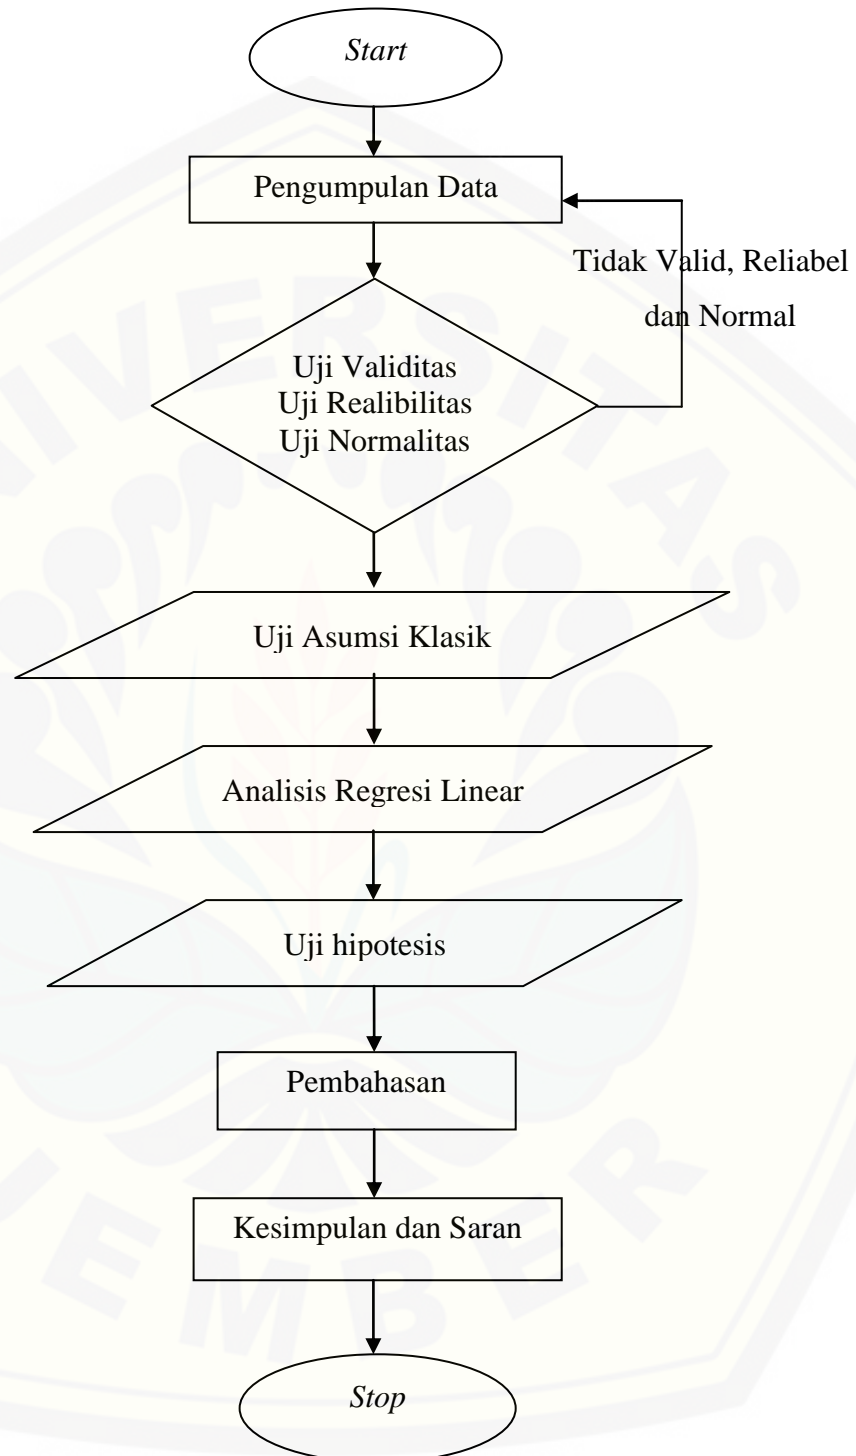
Start

Pengumpulan Data

Tidak Valid, Reliabel dan Normal

Uji Validitas
Uji Realibilitas
Uji Normalitas

Uji Asumsi Klasik

Analisis Regresi Linear

Uji hipotesis

Pembahasan

Kesimpulan dan Saran

Stop